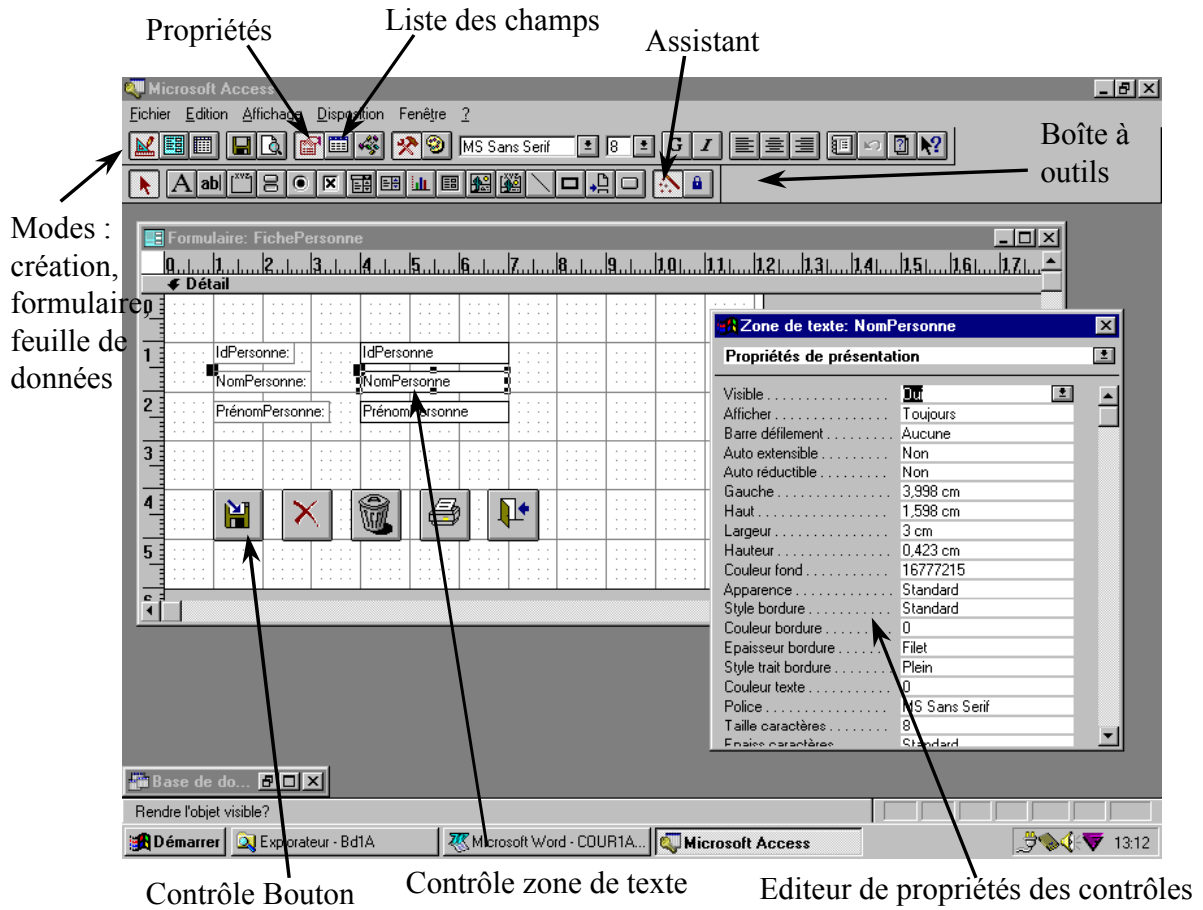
Propriétés

Liste des champs

Assistant

Microsoft Access

Fichier Edition Affichage Disposition Fenêtre ?

MS Sans Serif 8 G I

Boîte à outils

Modes : création, formulaire feuille de données

Formulaire: FichePersonne

0 1 2 3 4 5 6 7 8 9 10 11 12 13 14 15 16 17

Détail

IdPersonne: IdPersonne

NomPersonne: NomPersonne

PrénomPersonne: PrénomPersonne

Zone de texte: NomPersonne

Propriétés de présentation

| | |
|---|---|
| Visible | Oui |
| Afficher | Toujours |
| Barre défilement | Aucune |
| Auto extensible | Non |
| Auto réductible | Non |
| Gauche | 3,998 cm |
| Haut | 1,598 cm |
| Largeur | 3 cm |
| Hauteur | 0,423 cm |
| Couleur fond | 16777215 |
| Apparence | Standard |
| Style bordure | Standard |
| Couleur bordure | 0 |
| Epaisseur bordure | Filet |
| Style trait bordure | Plein |
| Couleur texte | 0 |
| Police | MS Sans Serif |
| Taille caractères | 8 |
| Epaiss caractères | Standard |

Base de do...

Rendre l'objet visible?

Démarrer | Explorateur - Bd1A | Microsoft Word - COUR1A... | Microsoft Access | 13:12

Contrôle Bouton

Contrôle zone de texte

Editeur de propriétés des contrôles